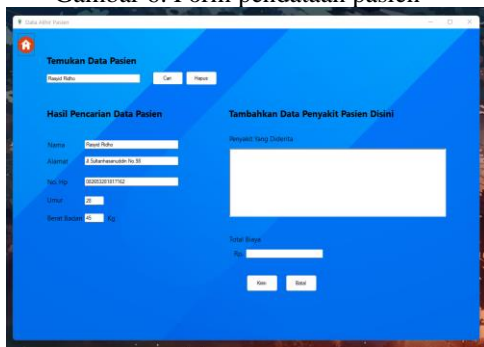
Gambar 6. Form pendataan pasien

Data Akhir Pasien

Temukan Data Pasien

Rasyid Ridho

Cari

Hapus

Hasil Pencarian Data Pasien

Nama

Rasyid Ridho

Alamat

Jl Sultanhasanuddin No 30

No. Hp

082003201817162

Umur

20

Berat Badan

45

Kg

Tambahkan Data Penyakit Pasien Disini

Penyakit Yang Diderita

Total Biaya

Rp.

Kirim

Batal